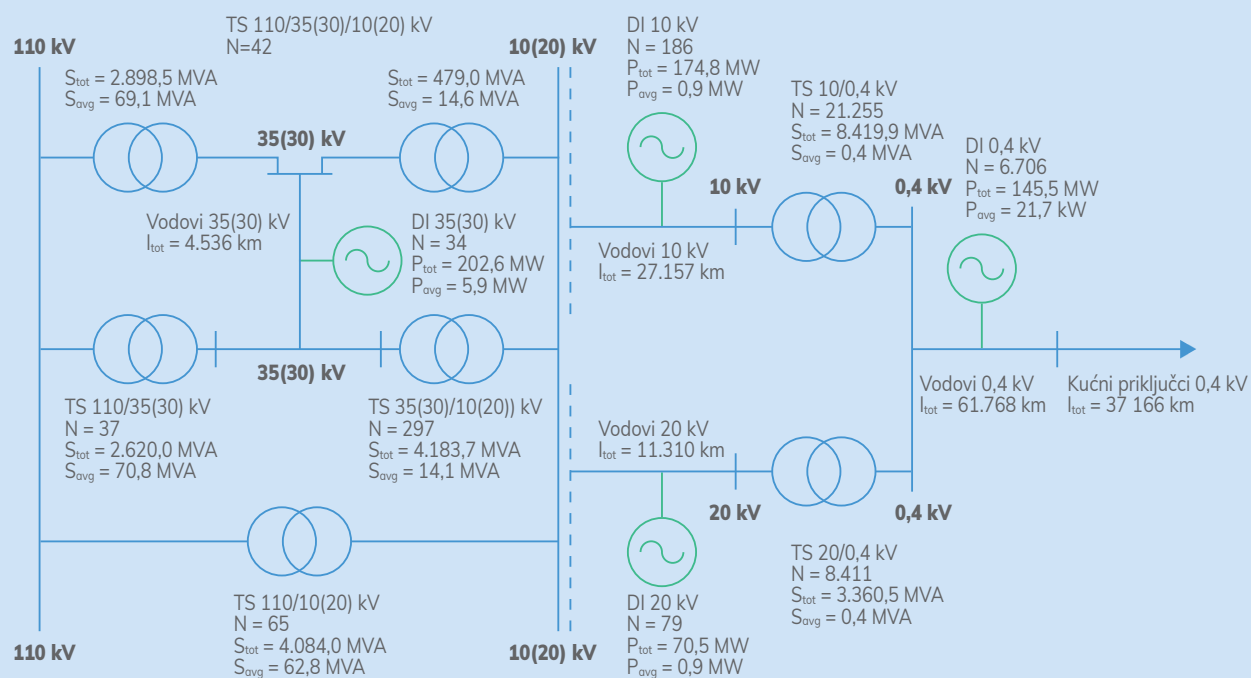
110 kV

TS 110/35(30)/10(20) kV
N=42

$S_{tot}$ = 2.898,5 MVA
$S_{avg}$ = 69,1 MVA

$S_{tot}$ = 479,0 MVA
$S_{avg}$ = 14,6 MVA

10(20) kV

DI 10 kV
N = 186
$P_{tot}$ = 174,8 MW
$P_{avg}$ = 0,9 MW

TS 10/0,4 kV
N = 21.255
$S_{tot}$ = 8.419,9 MVA
$S_{avg}$ = 0,4 MVA

DI 0,4 kV
N = 6.706
$P_{tot}$ = 145,5 MW
$P_{avg}$ = 21,7 kW

35(30) kV

10 kV

0,4 kV

Vodovi 35(30) kV
$l_{tot}$ = 4.536 km

DI 35(30) kV
N = 34
$P_{tot}$ = 202,6 MW
$P_{avg}$ = 5,9 MW

Vodovi 10 kV
$l_{tot}$ = 27.157 km

35(30) kV

Vodovi 0,4 kV
$l_{tot}$ = 61.768 km

Kućni priključci 0,4 kV
$l_{tot}$ = 37 166 km

TS 110/35(30) kV
N = 37
$S_{tot}$ = 2.620,0 MVA
$S_{avg}$ = 70,8 MVA

TS 35(30)/10(20)) kV
N = 297
$S_{tot}$ = 4.183,7 MVA
$S_{avg}$ = 14,1 MVA

Vodovi 20 kV
$l_{tot}$ = 11.310 km

20 kV

0,4 kV

TS 20/0,4 kV
N = 8.411
$S_{tot}$ = 3.360,5 MVA
$S_{avg}$ = 0,4 MVA

TS 110/10(20) kV
N = 65
$S_{tot}$ = 4.084,0 MVA
$S_{avg}$ = 62,8 MVA

DI 20 kV
N = 79
$P_{tot}$ = 70,5 MW
$P_{avg}$ = 0,9 MW

110 kV

10(20) kV